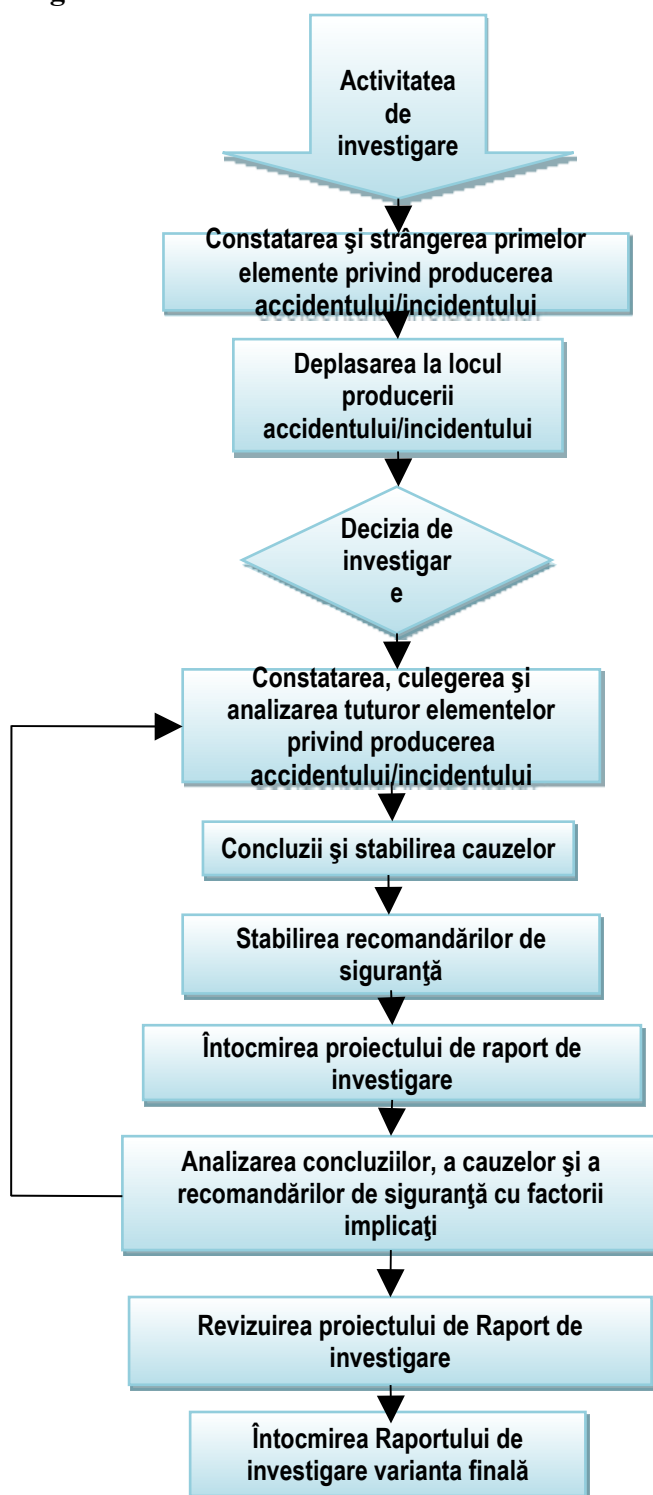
g

Activitatea de investigare

Constatarea şi strângerea primelor elemente privind producerea accidentului/incidentului

Deplasarea la locul producerii accidentului/incidentului

Decizia de investigar e

Constatarea, culegerea şi analizarea tuturor elementelor privind producerea accidentului/incidentului

Concluzii şi stabilirea cauzelor

Stabilirea recomandărilor de siguranţă

Întocmirea proiectului de raport de investigare

Analizarea concluziilor, a cauzelor şi a recomandărilor de siguranţă cu factorii implicaţi

Revizuirea proiectului de Raport de investigare

Întocmirea Raportului de investigare varianta finală